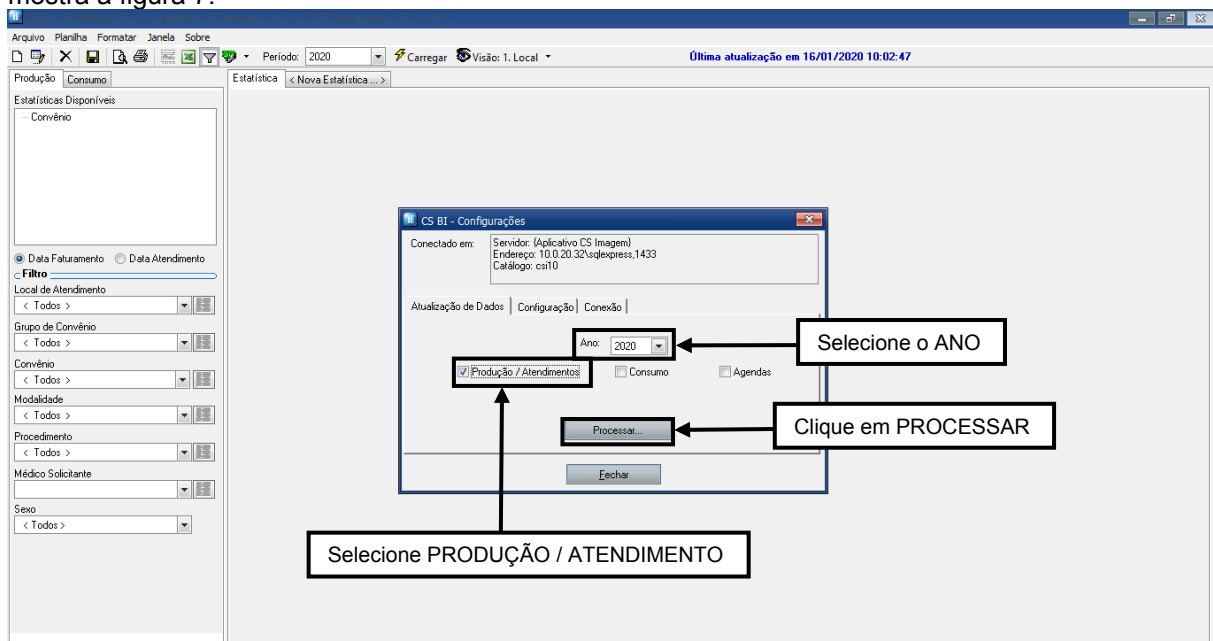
mostra a figura 7.

Arquivo Planilha Formatar Janela Sobre

Período: 2020 Carregar Visão: 1. Local

Última atualização em 16/01/2020 10:02:47

Produção Consumo

Estatísticas Disponíveis

Convênio

Data Faturamento Data Atendimento

Filtro

Local de Atendimento

< Todos >

Grupo de Convênio

< Todos >

Convênio

< Todos >

Modalidade

< Todos >

Procedimento

< Todos >

Médico Solicitante

Sexo

< Todos >

Estatística < Nova Estatística ... >

CS BI - Configurações

Conectado em: Servidor: (Aplicativo CS Imagem) Endereço: 10.0.20.32\sqlexpress,1433 Catálogo: csi10

Atualização de Dados Configuração Conexão

Ano: 2020

Produção / Atendimentos Consumo Agendas

Processar...

Fechar

Selecione o ANO

Clique em PROCESSAR

Selecione PRODUÇÃO / ATENDIMENTO